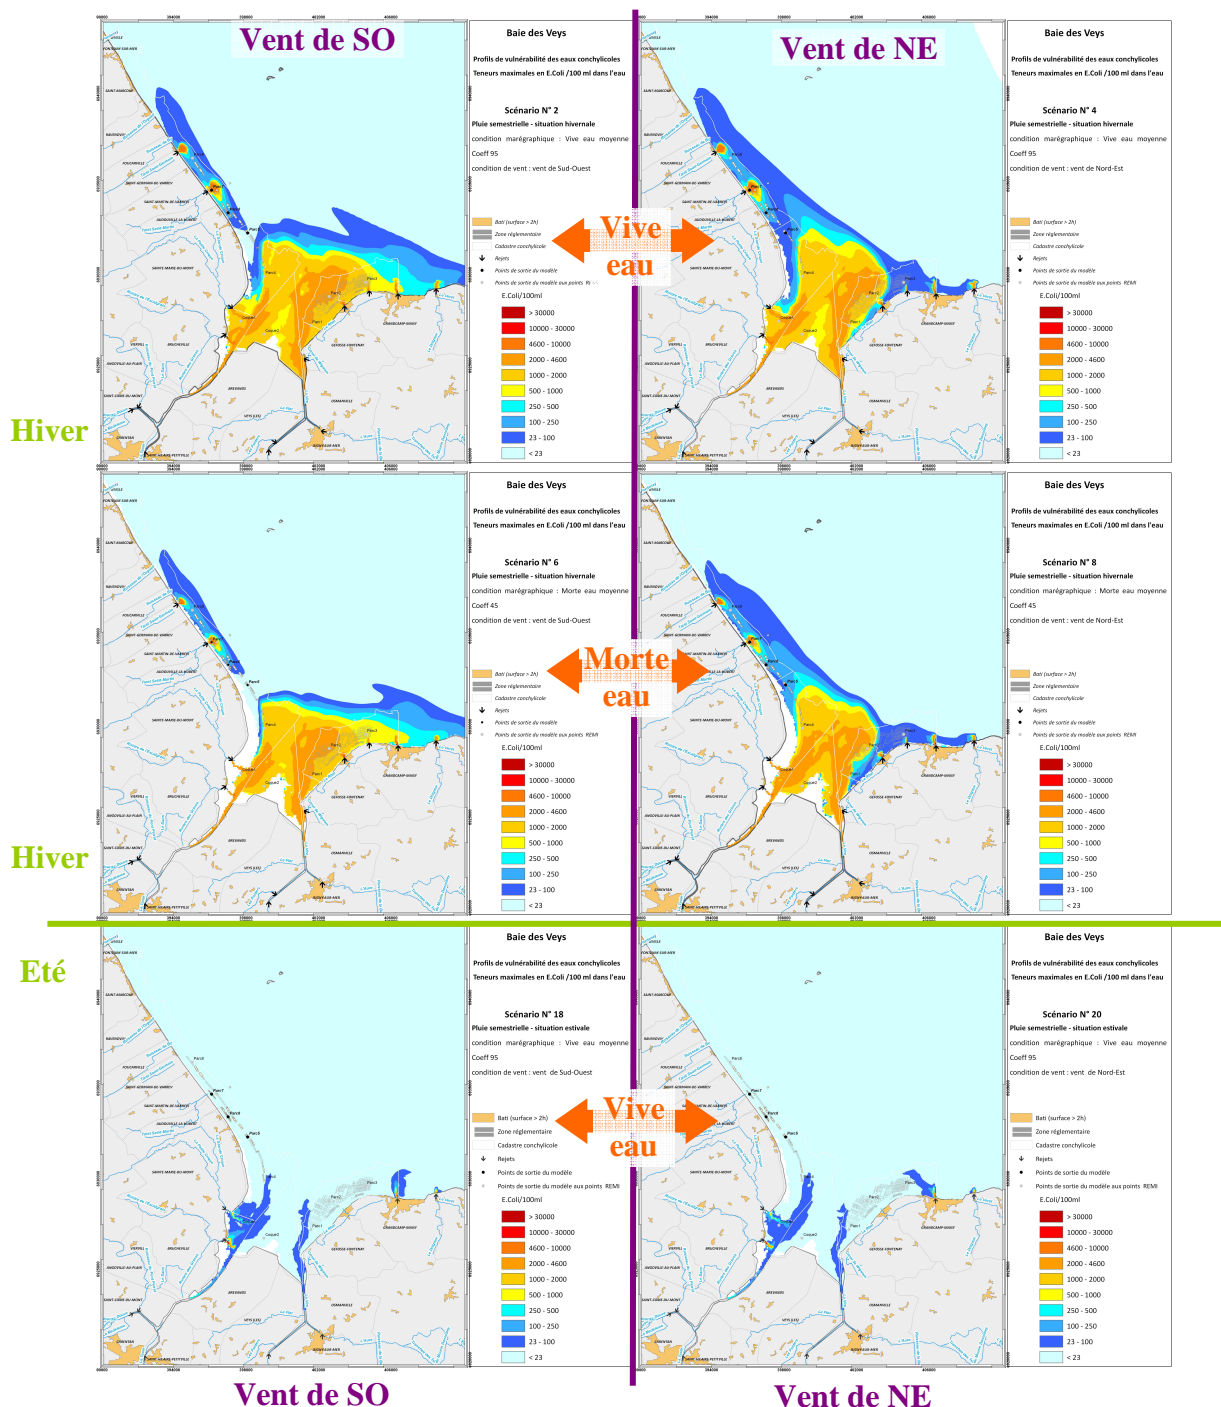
Vent de SO

Vent de NE

Baie des Veys

Profils de vulnérabilité des eaux conchylicoles

Teneurs maximales en E.Coli /100 ml dans l'eau

Scénario N° 2

Pluie semestrielle - situation hivernale

condition marégraphique : Vive eau moyenne

Coeff 95

condition de vent : vent de Sud-Ouest

Bati (surface > 2h)

Zone réglementaire

Cadastre conchylicole

Rejets

Points de sortie du modèle

Points de sortie du modèle aux points REMI

E.Coli/100ml

| > 30000 |
|---|
| 10000 - 30000 |
| 4600 - 10000 |
| 2000 - 4600 |
| 1000 - 2000 |
| 500 - 1000 |
| 250 - 500 |
| 100 - 250 |
| 23 - 100 |
| < 23 |

Vive eau

Baie des Veys

Profils de vulnérabilité des eaux conchylicoles

Teneurs maximales en E.Coli /100 ml dans l'eau

Scénario N° 4

Pluie semestrielle - situation hivernale

condition marégraphique : Vive eau moyenne

Coeff 95

condition de vent : vent de Nord-Est

Bati (surface > 2h)

Zone réglementaire

Cadastre conchylicole

Rejets

Points de sortie du modèle

Points de sortie du modèle aux points REMI

E.Coli/100ml

| > 30000 |
|---|
| 10000 - 30000 |
| 4600 - 10000 |
| 2000 - 4600 |
| 1000 - 2000 |
| 500 - 1000 |
| 250 - 500 |
| 100 - 250 |
| 23 - 100 |
| < 23 |

Hiver

Baie des Veys

Profils de vulnérabilité des eaux conchylicoles

Teneurs maximales en E.Coli /100 ml dans l'eau

Scénario N° 6

Pluie semestrielle - situation hivernale

condition marégraphique : Morte eau moyenne

Coeff 45

condition de vent : vent de Sud-Ouest

Bati (surface > 2h)

Zone réglementaire

Cadastre conchylicole

Rejets

Points de sortie du modèle

Points de sortie du modèle aux points REMI

E.Coli/100ml

| > 30000 |
|---|
| 10000 - 30000 |
| 4600 - 10000 |
| 2000 - 4600 |
| 1000 - 2000 |
| 500 - 1000 |
| 250 - 500 |
| 100 - 250 |
| 23 - 100 |
| < 23 |

Morte eau

Baie des Veys

Profils de vulnérabilité des eaux conchylicoles

Teneurs maximales en E.Coli /100 ml dans l'eau

Scénario N° 8

Pluie semestrielle - situation hivernale

condition marégraphique : Morte eau moyenne

Coeff 45

condition de vent : vent de Nord-Est

Bati (surface > 2h)

Zone réglementaire

Cadastre conchylicole

Rejets

Points de sortie du modèle

Points de sortie du modèle aux points REMI

E.Coli/100ml

| > 30000 |
|---|
| 10000 - 30000 |
| 4600 - 10000 |
| 2000 - 4600 |
| 1000 - 2000 |
| 500 - 1000 |
| 250 - 500 |
| 100 - 250 |
| 23 - 100 |
| < 23 |

Hiver

Eté

Baie des Veys

Profils de vulnérabilité des eaux conchylicoles

Teneurs maximales en E.Coli /100 ml dans l'eau

Scénario N° 18

Pluie semestrielle - situation estivale

condition marégraphique : Vive eau moyenne

Coeff 95

condition de vent : vent de Sud-Ouest

Bati (surface > 2h)

Zone réglementaire

Cadastre conchylicole

Rejets

Points de sortie du modèle

Points de sortie du modèle aux points REMI

E.Coli/100ml

| > 30000 |
|---|
| 10000 - 30000 |
| 4600 - 10000 |
| 2000 - 4600 |
| 1000 - 2000 |
| 500 - 1000 |
| 250 - 500 |
| 100 - 250 |
| 23 - 100 |
| < 23 |

Vive eau

Baie des Veys

Profils de vulnérabilité des eaux conchylicoles

Teneurs maximales en E.Coli /100 ml dans l'eau

Scénario N° 20

Pluie semestrielle - situation estivale

condition marégraphique : Vive eau moyenne

Coeff 95

condition de vent : vent de Nord-Est

Bati (surface > 2h)

Zone réglementaire

Cadastre conchylicole

Rejets

Points de sortie du modèle

Points de sortie du modèle aux points REMI

E.Coli/100ml

| > 30000 |
|---|
| 10000 - 30000 |
| 4600 - 10000 |
| 2000 - 4600 |
| 1000 - 2000 |
| 500 - 1000 |
| 250 - 500 |
| 100 - 250 |
| 23 - 100 |
| < 23 |

Vent de SO

Vent de NE